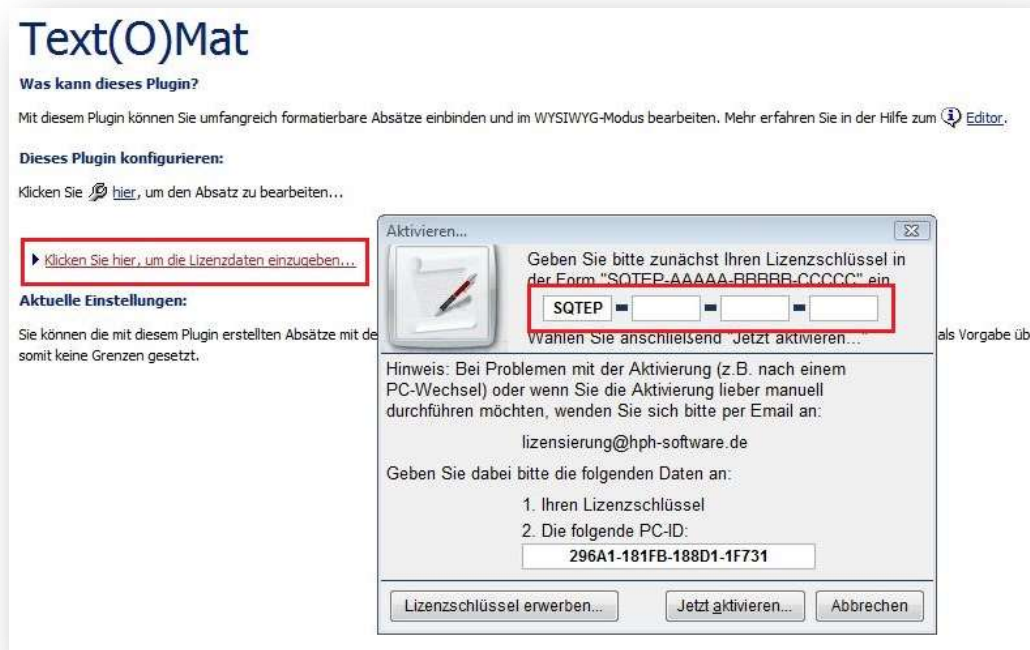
Text(O)Mat

Was kann dieses Plugin?

Mit diesem Plugin können Sie umfangreich formatierbare Absätze einbinden und im WYSIWYG-Modus bearbeiten. Mehr erfahren Sie in der Hilfe zum Editor.

Dieses Plugin konfigurieren:

Klicken Sie hier, um den Absatz zu bearbeiten...

Klicken Sie hier, um die Lizenzdaten einzugeben...

Aktuelle Einstellungen:

Sie können die mit diesem Plugin erstellten Absätze mit de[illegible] als Vorgabe üb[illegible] somit keine Grenzen gesetzt.

Aktivieren...

Geben Sie bitte zunächst Ihren Lizenzschlüssel in der Form "SQTEP-AAAAA-BBBBB-CCCCC" ein.

SQTEP

Wählen Sie anschließend "Jetzt aktivieren..."

Hinweis: Bei Problemen mit der Aktivierung (z.B. nach einem PC-Wechsel) oder wenn Sie die Aktivierung lieber manuell durchführen möchten, wenden Sie sich bitte per Email an:

lizensierung@hph-software.de

Geben Sie dabei bitte die folgenden Daten an:

1. Ihren Lizenzschlüssel
2. Die folgende PC-ID:

296A1-181FB-188D1-1F731

Lizenzschlüssel erwerben...

Jetzt aktivieren...

Abbrechen